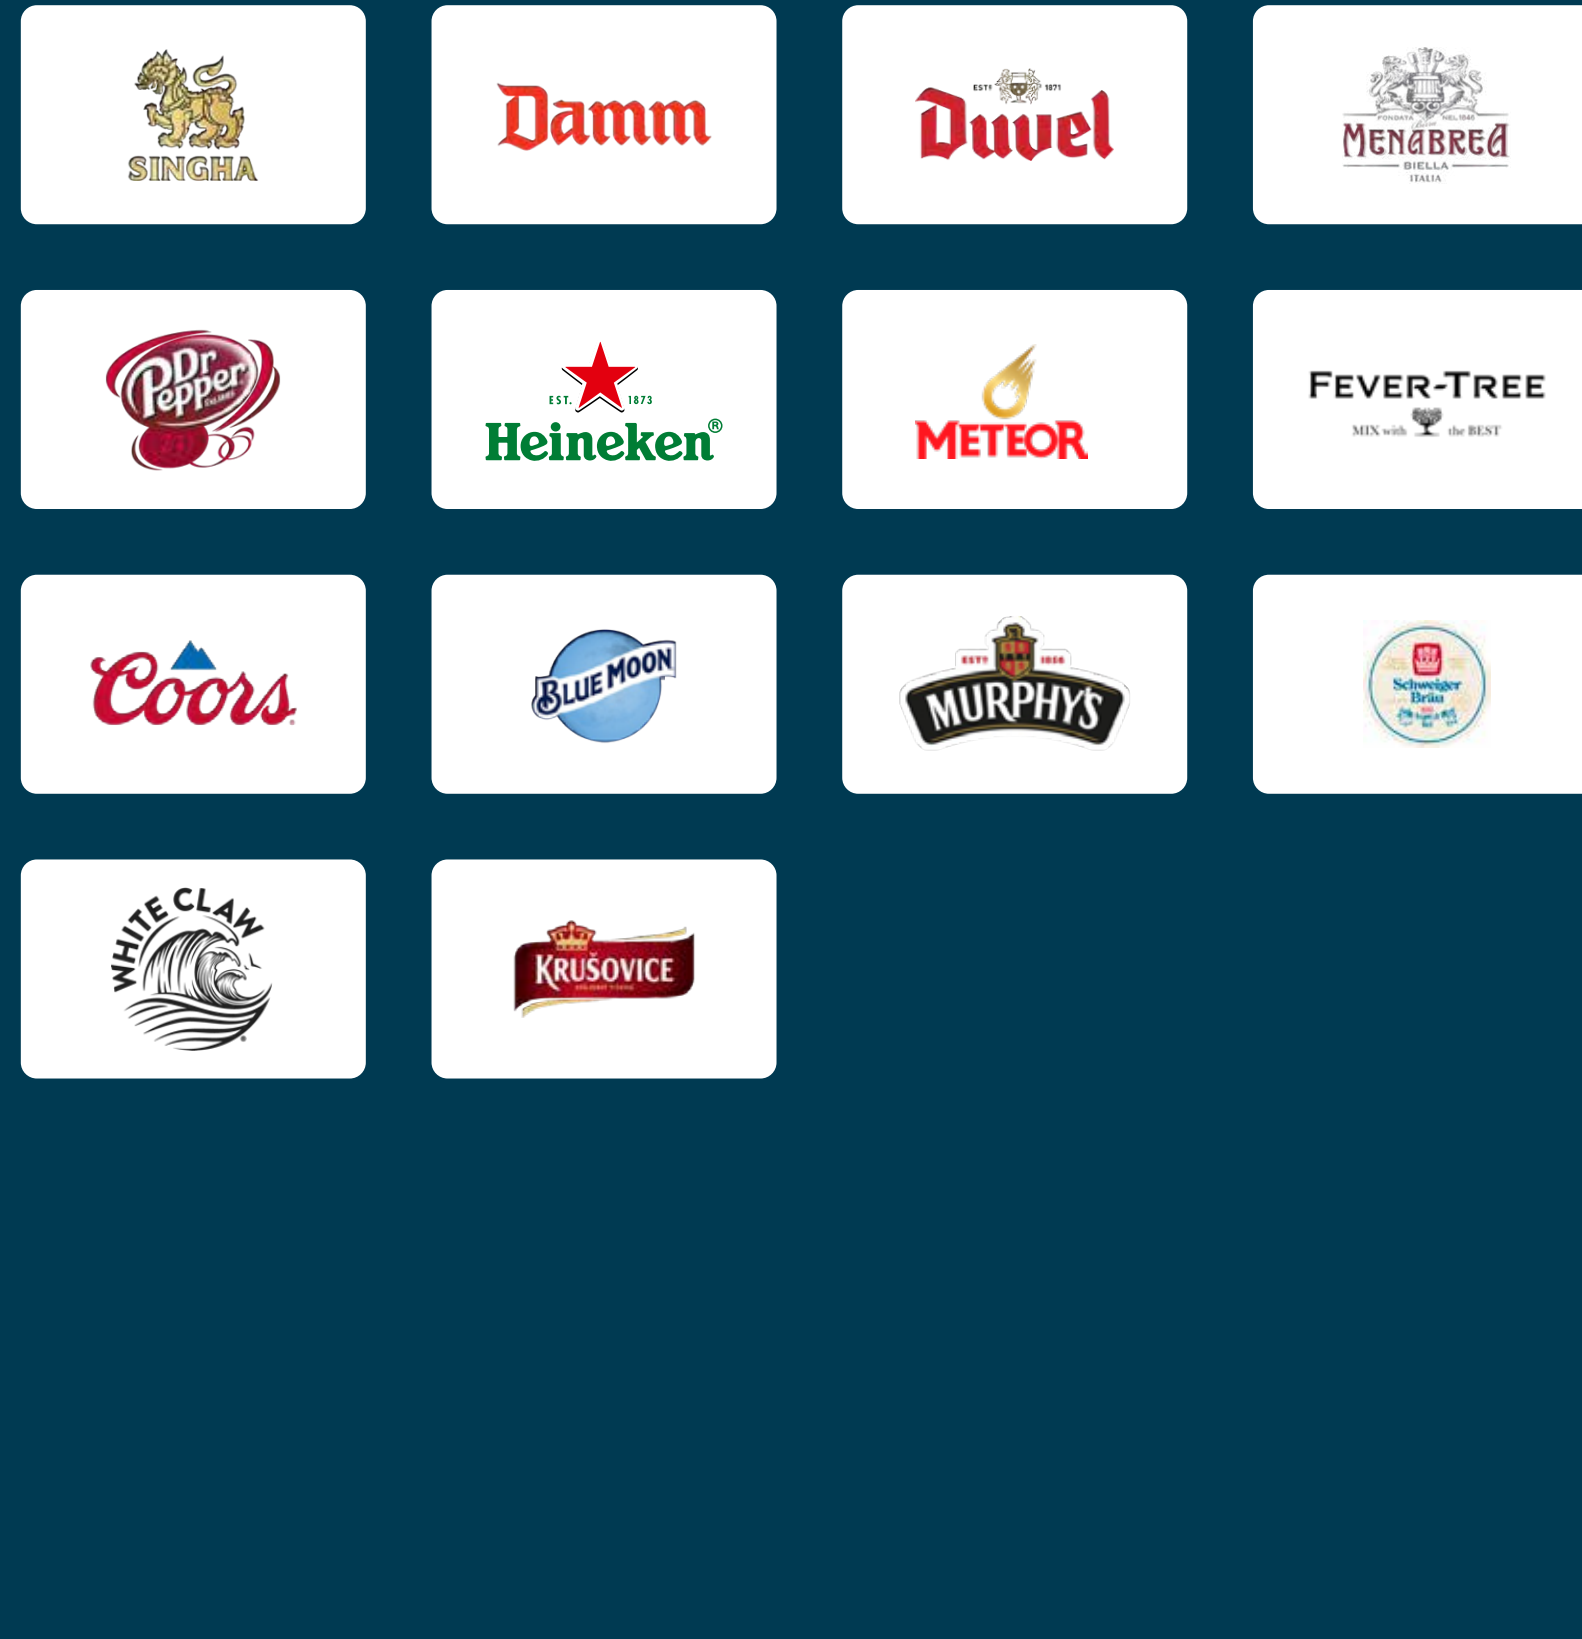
SINGHA

Damm

EST 1871
Duvel

FONDATA NEL 1846
MENABREA
BIELLA
ITALIA

Dr Pepper

EST. 1873
Heineken®

METEOR

FEVER-TREE
MIX with the BEST

Coors

BLUE MOON

EST 1856
MURPHY'S

Schweiger Bräu

WHITE CLAW

KRUŠOVICE